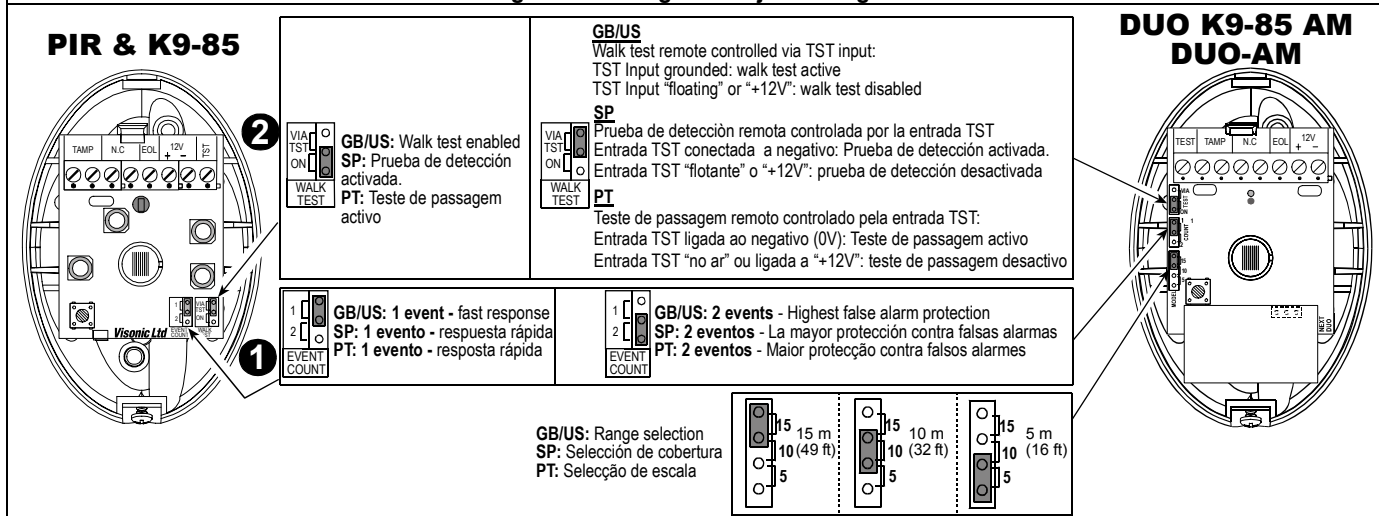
PIR & K9-85

DUO K9-85 AM
DUO-AM

TAMP N.C EOL 12V + − TST

Visonic Ltd

EVENT COUNT WALK TEST

TEST TAMP N.C EOL 12V + −

VIA TST ON

1 2 COUNT

15 10 5 MODE

NEXT DUO

2

VIA TST ON WALK TEST

GB/US: Walk test enabled
SP: Prueba de detección activada.
PT: Teste de passagem activo

VIA TST ON WALK TEST

GB/US
Walk test remote controlled via TST input:
TST Input grounded: walk test active
TST Input "floating" or "+12V": walk test disabled

SP
Prueba de detecciòn remota controlada por la entrada TST
Entrada TST conectada a negativo: Prueba de detección activada.
Entrada TST "flotante" o "+12V": prueba de detección desactivada

PT
Teste de passagem remoto controlado pela entrada TST:
Entrada TST ligada ao negativo (0V): Teste de passagem activo
Entrada TST "no ar" ou ligada a "+12V": teste de passagem desactivo

1

1 2 EVENT COUNT

GB/US: 1 event - fast response
SP: 1 evento - respuesta rápida
PT: 1 evento - resposta rápida

1 2 EVENT COUNT

GB/US: 2 events - Highest false alarm protection
SP: 2 eventos - La mayor protección contra falsas alarmas
PT: 2 eventos - Maior protecção contra falsos alarmes

GB/US: Range selection
SP: Selección de cobertura
PT: Selecção de escala

15 10 5 15 m (49 ft)

15 10 5 10 m (32 ft)

15 10 5 5 m (16 ft)